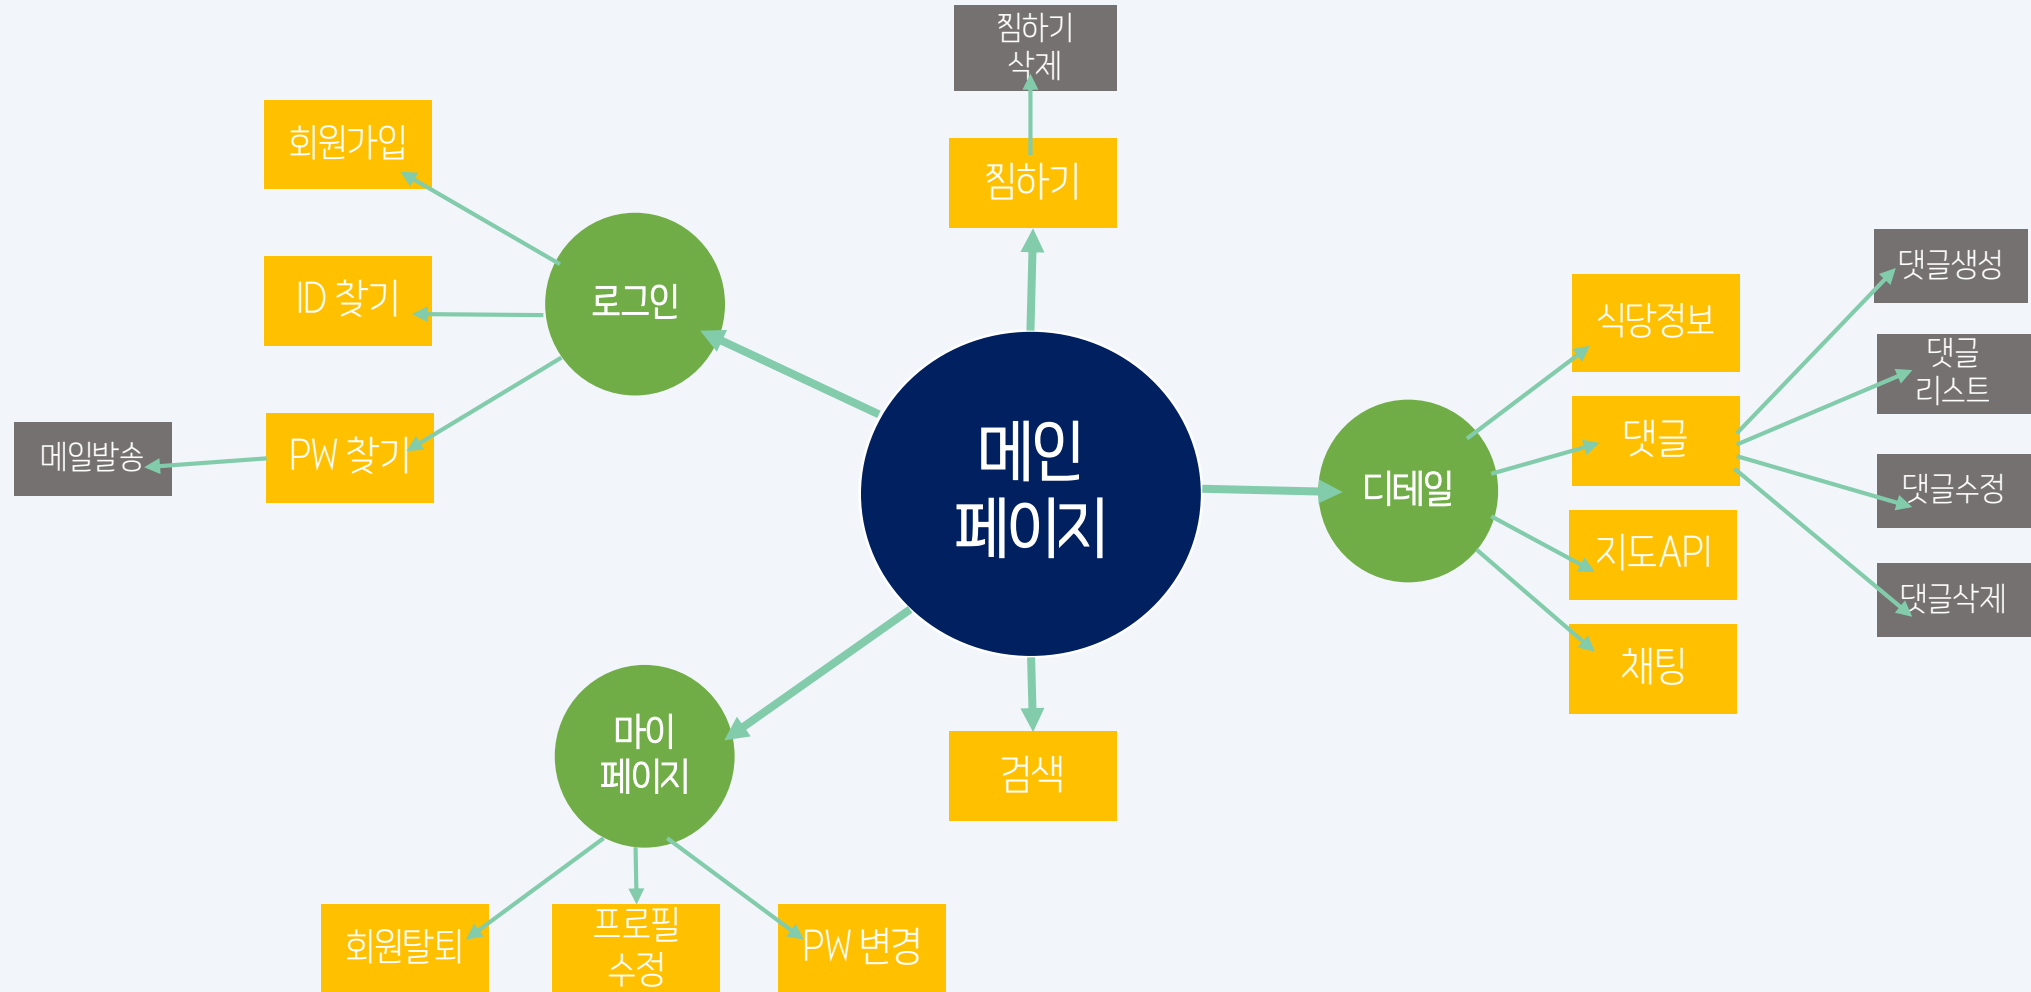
찜하기
삭제

회원가입

찜하기

로그인

ID 찾기

PW 찾기

메일발송

메인
페이지

식당정보

댓글

지도API

채팅

디테일

댓글생성

댓글
리스트

댓글수정

댓글삭제

마이
페이지

검색

회원탈퇴

프로필
수정

PW 변경